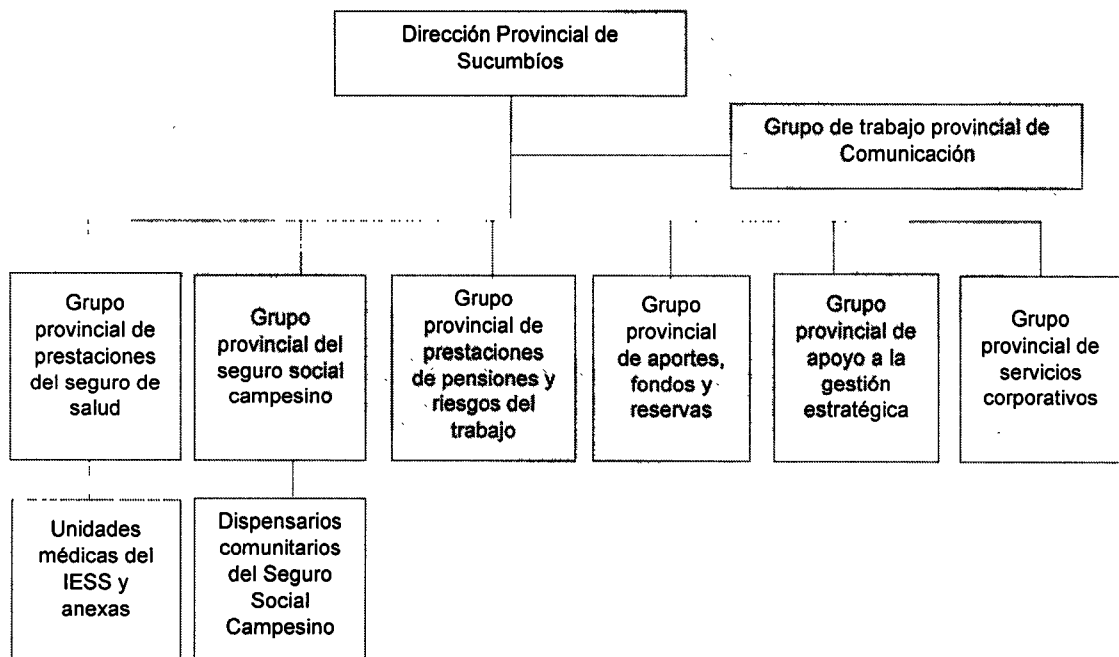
Dirección Provincial de Sucumbíos

Grupo de trabajo provincial de Comunicación

Grupo provincial de prestaciones del seguro de salud

Grupo provincial del seguro social campesino

Grupo provincial de prestaciones de pensiones y riesgos del trabajo

Grupo provincial de aportes, fondos y reservas

Grupo provincial de apoyo a la gestión estratégica

Grupo provincial de servicios corporativos

Unidades médicas del IESS y anexas

Dispensarios comunitarios del Seguro Social Campesino